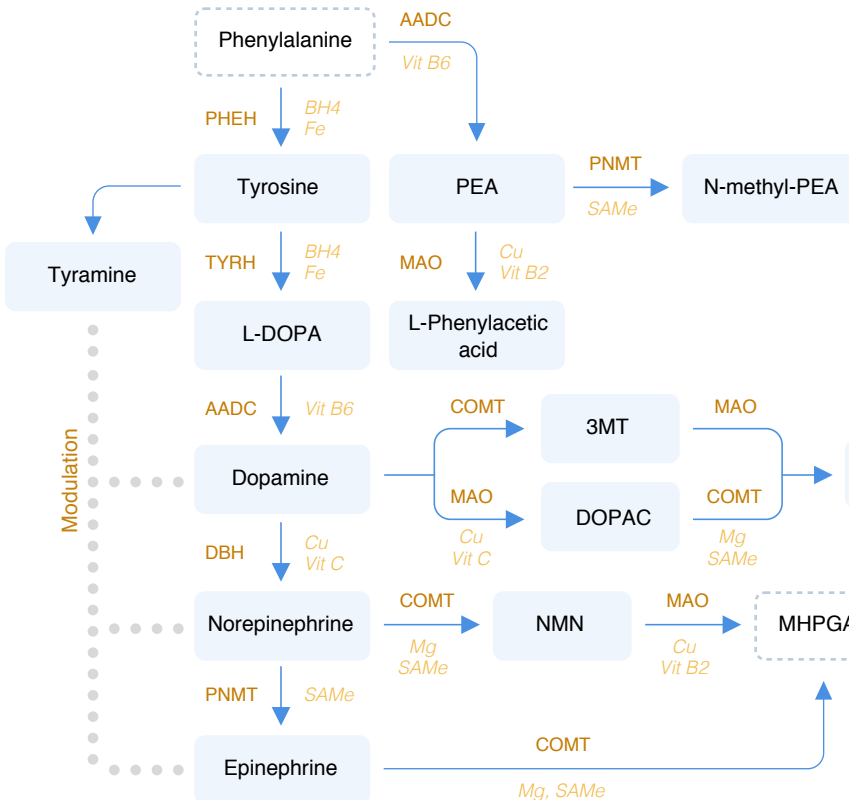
Phenylalanine

AADC
Vit B6

PHEH
BH4
Fe

Tyrosine

PEA

PNMT
SAMe

N-methyl-PEA

Tyramine

TYRH
BH4
Fe

MAO
Cu
Vit B2

L-DOPA

L-Phenylacetic acid

Modulation

AADC
Vit B6

COMT

3MT

MAO

Dopamine

MAO

DOPAC

COMT

Cu
Vit C

Mg
SAMe

DBH
Cu
Vit C

Norepinephrine

COMT
Mg
SAMe

NMN

MAO
Cu
Vit B2

MHPGA

PNMT
SAMe

Epinephrine

COMT
Mg, SAMe